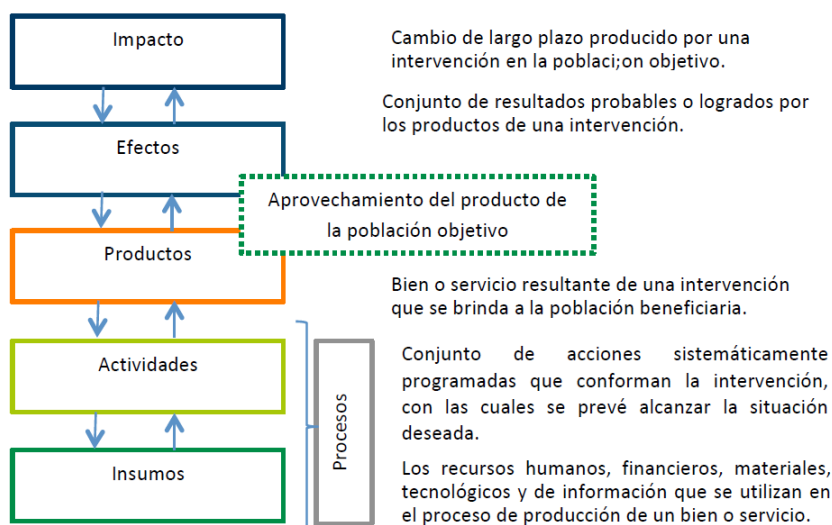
Impacto

Cambio de largo plazo producido por una intervención en la poblaci;on objetivo.

Efectos

Conjunto de resultados probables o logrados por los productos de una intervención.

Aprovechamiento del producto de la población objetivo

Productos

Bien o servicio resultante de una intervención que se brinda a la población beneficiaria.

Actividades

Conjunto de acciones sistemáticamente programadas que conforman la intervención, con las cuales se prevé alcanzar la situación deseada.

Procesos

Insumos

Los recursos humanos, financieros, materiales, tecnológicos y de información que se utilizan en el proceso de producción de un bien o servicio.